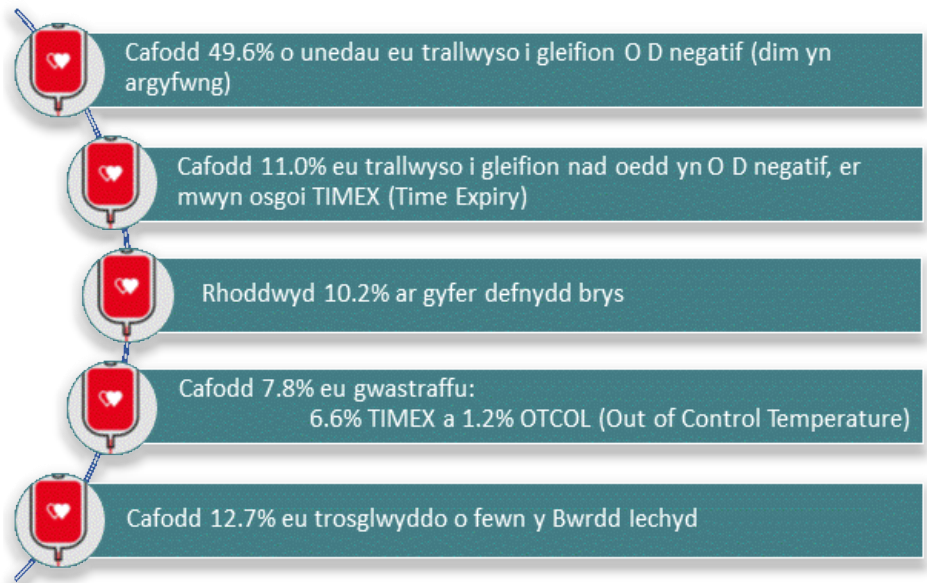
Cafodd 49.6% o unedau eu trallwyso i gleifion O D negatif (dim yn argyfwng)

Cafodd 11.0% eu trallwyso i gleifion nad oedd yn O D negatif, er mwyn osgoi TIMEX (Time Expiry)

Rhoddwyd 10.2% ar gyfer defnydd brys

Cafodd 7.8% eu gwastraffu:
6.6% TIMEX a 1.2% OTCOL (Out of Control Temperature)

Cafodd 12.7% eu trosglwyddo o fewn y Bwrdd Iechyd